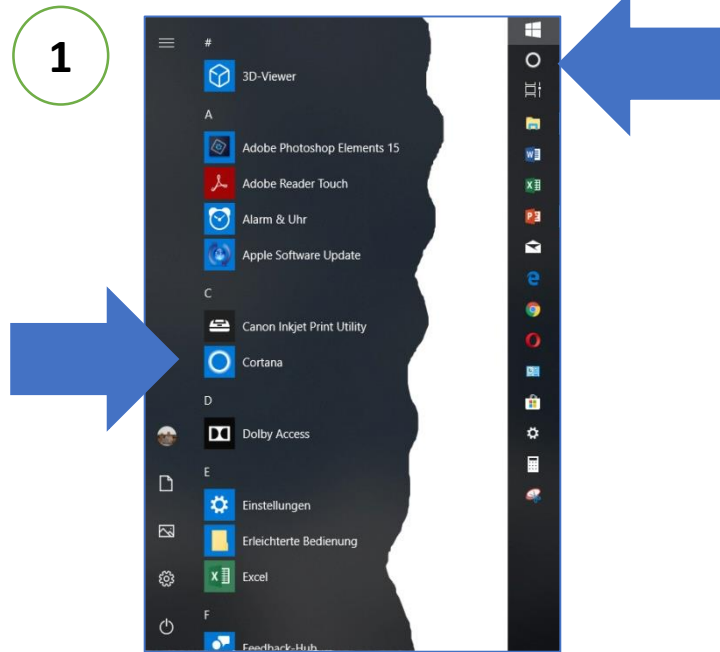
1

#

3D-Viewer

A

Adobe Photoshop Elements 15

Adobe Reader Touch

Alarm & Uhr

Apple Software Update

C

Canon Inkjet Print Utility

Cortana

D

Dolby Access

E

Einstellungen

Erleichterte Bedienung

Excel

F

Feedback-Hub